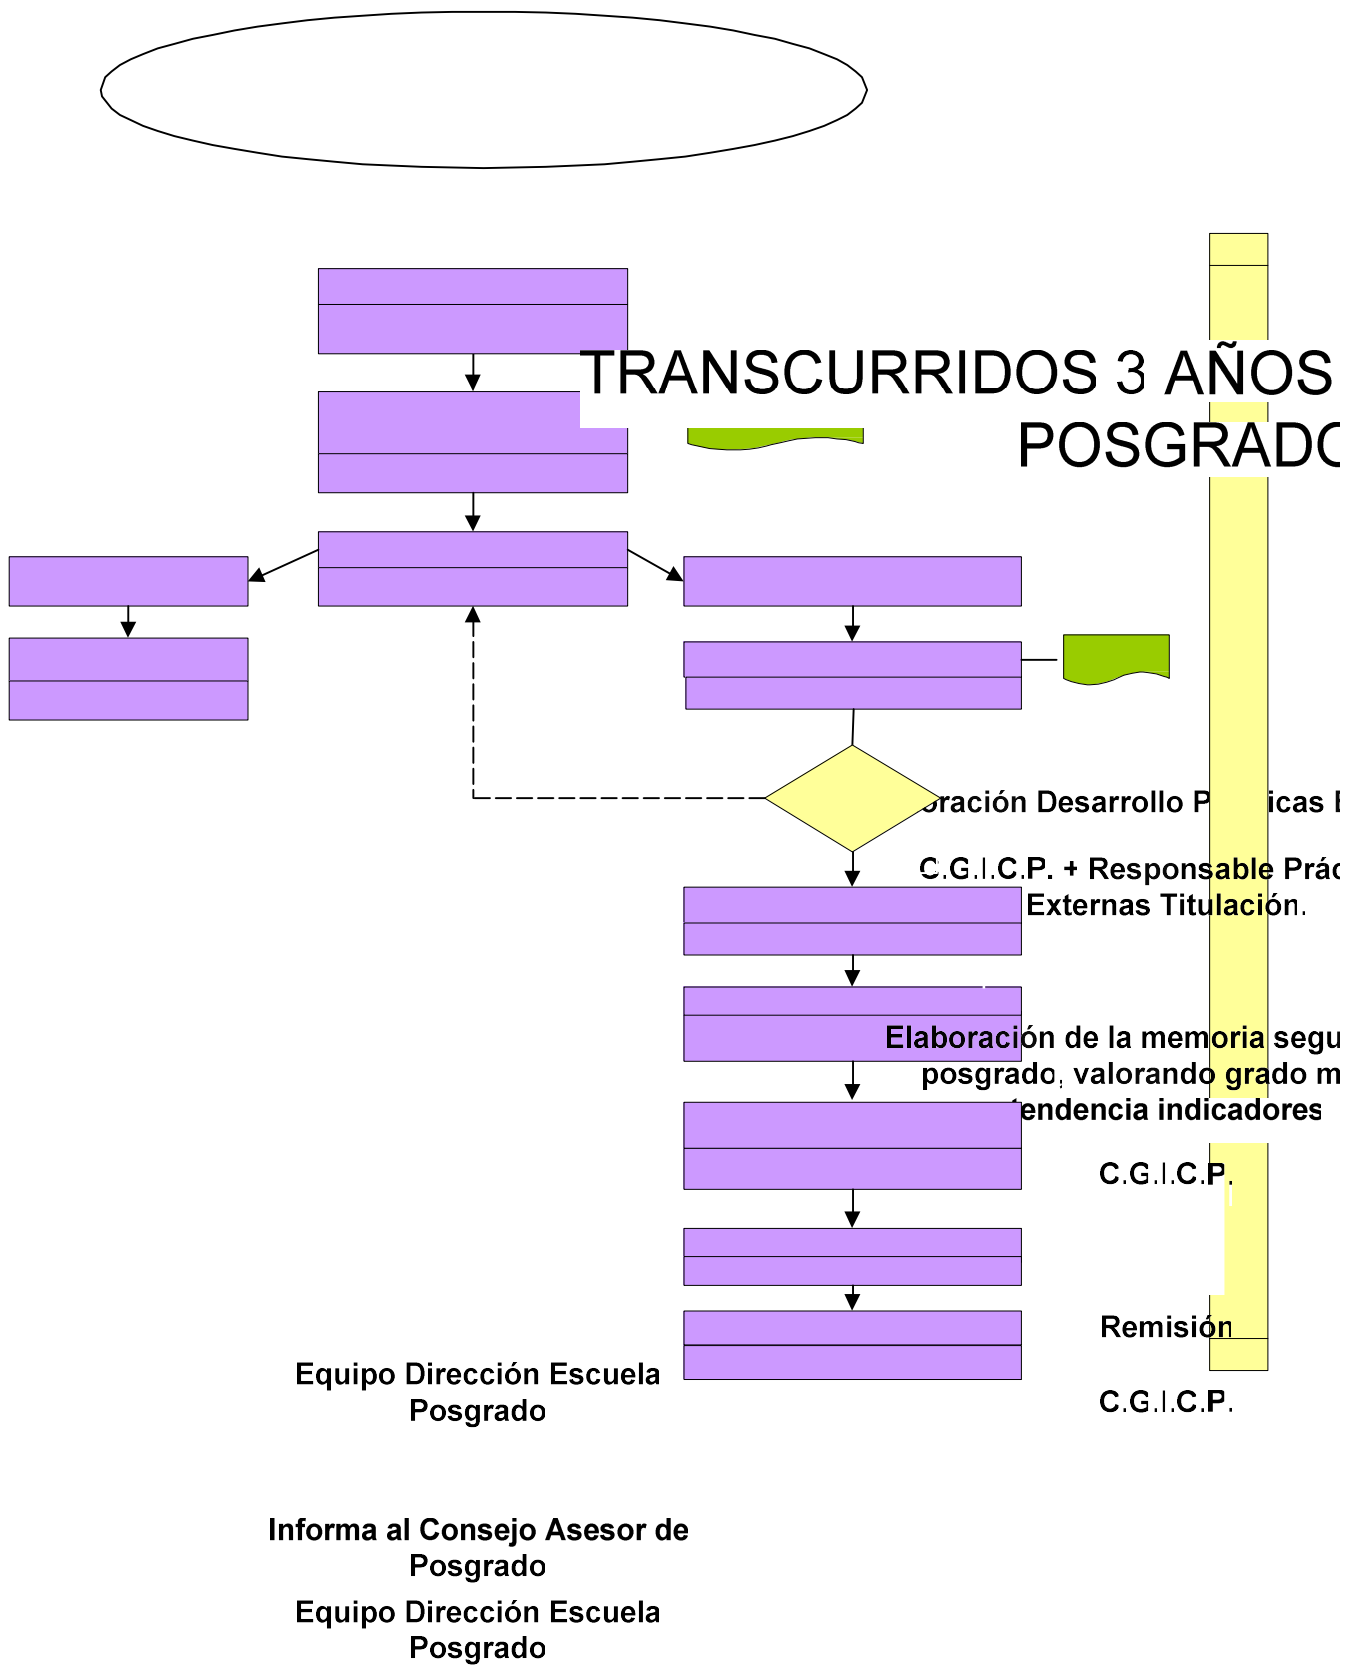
TRANSCURRIDOS 3 AÑOS
POSGRADO

oración Desarrollo P icas

C.G.I.C.P. + Responsable Prác Externas Titulación.

Elaboración de la memoria segu posgrado, valorando grado m endencia indicadores

C.G.I.C.P.

Remisión

C.G.I.C.P.

Equipo Dirección Escuela Posgrado

Informa al Consejo Asesor de Posgrado

Equipo Dirección Escuela Posgrado